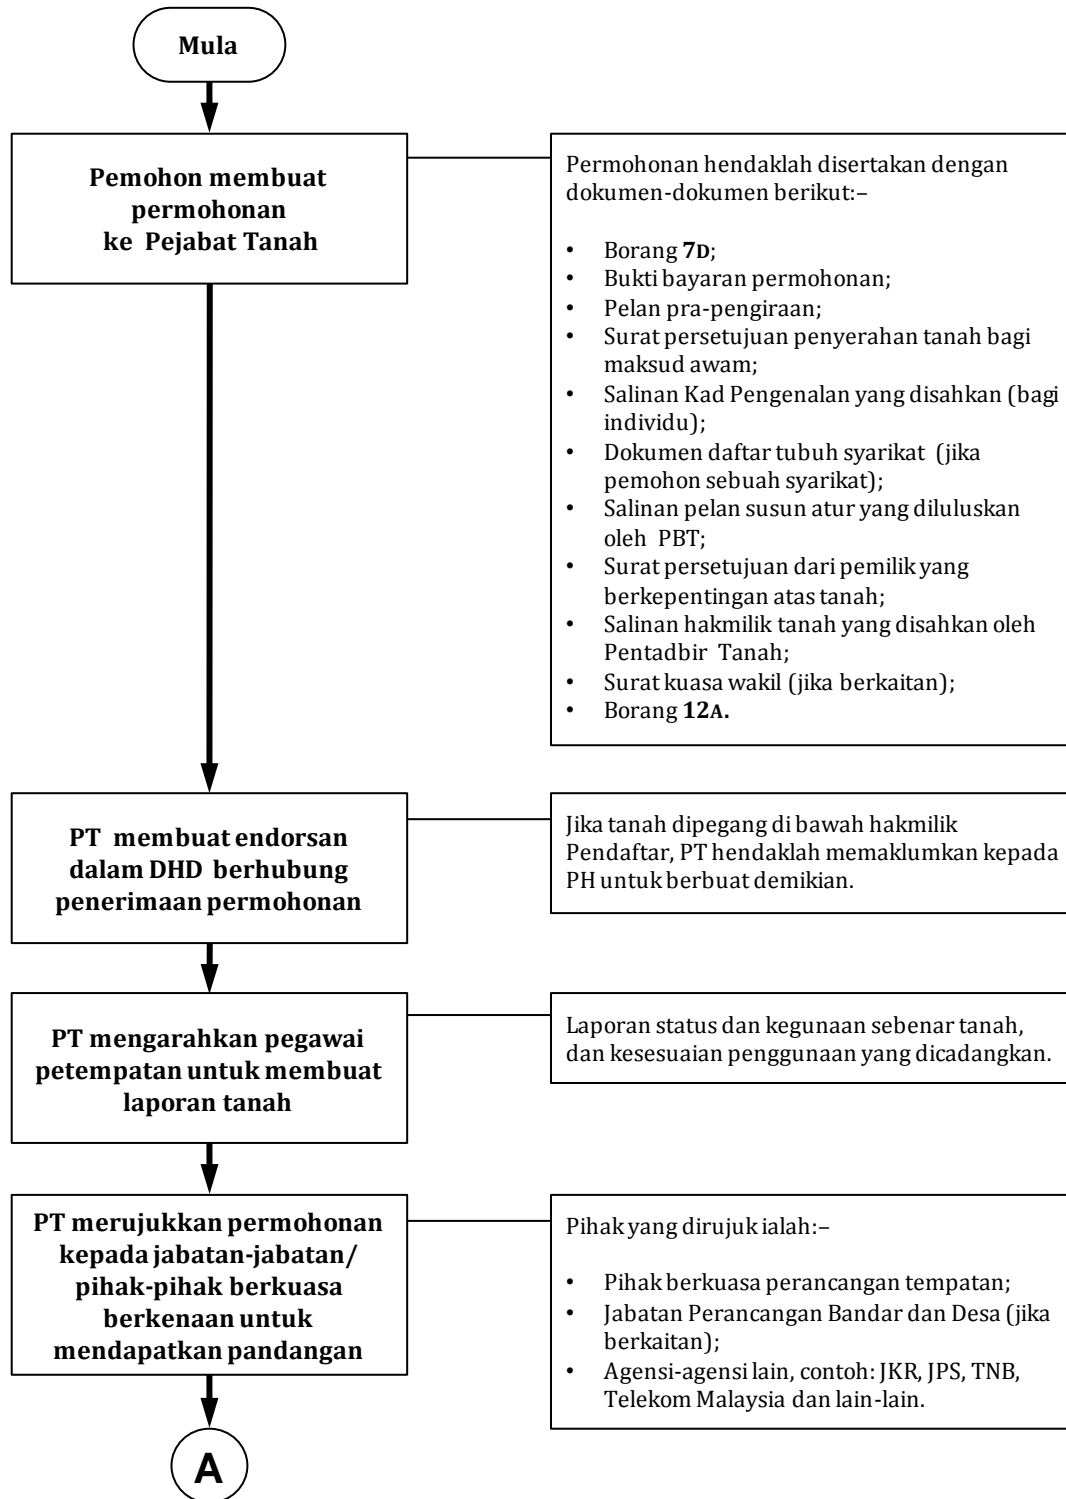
Mula

Pemohon membuat permohonan ke Pejabat Tanah

Permohonan hendaklah disertakan dengan dokumen-dokumen berikut:–

- Borang **7D**;
- Bukti bayaran permohonan;
- Pelan pra-pengiraan;
- Surat persetujuan penyerahan tanah bagi maksud awam;
- Salinan Kad Pengenalan yang disahkan (bagi individu);
- Dokumen daftar tubuh syarikat (jika pemohon sebuah syarikat);
- Salinan pelan susun atur yang diluluskan oleh PBT;
- Surat persetujuan dari pemilik yang berkepentingan atas tanah;
- Salinan hakmilik tanah yang disahkan oleh Pentadbir Tanah;
- Surat kuasa wakil (jika berkaitan);
- Borang **12A.**

PT membuat endorsan dalam DHD berhubung penerimaan permohonan

Jika tanah dipegang di bawah hakmilik Pendaftar, PT hendaklah memaklumkan kepada PH untuk berbuat demikian.

PT mengarahkan pegawai petempatan untuk membuat laporan tanah

Laporan status dan kegunaan sebenar tanah, dan kesesuaian penggunaan yang dicadangkan.

PT merujukkan permohonan kepada jabatan-jabatan/ pihak-pihak berkuasa berkenaan untuk mendapatkan pandangan

Pihak yang dirujuk ialah:–

- Pihak berkuasa perancangan tempatan;
- Jabatan Perancangan Bandar dan Desa (jika berkaitan);
- Agensi-agensi lain, contoh: JKR, JPS, TNB, Telekom Malaysia dan lain-lain.

A